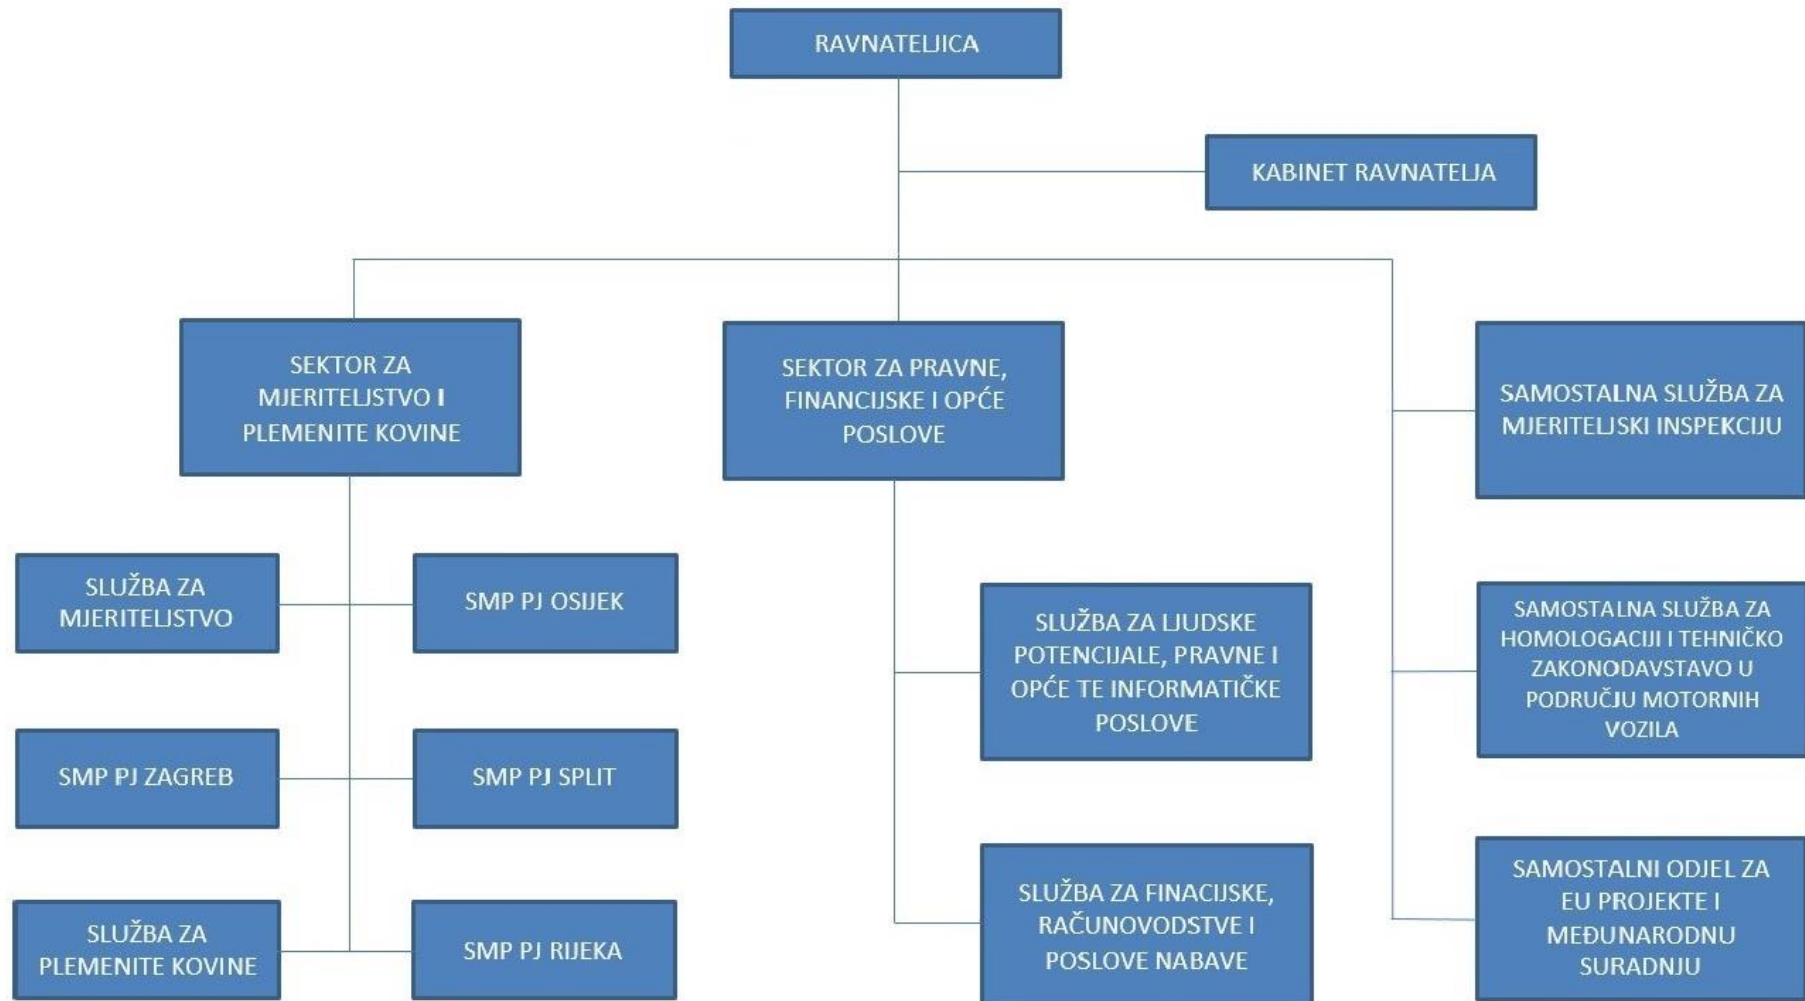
RAVNATELJICA

KABINET RAVNATELJA

SEKTOR ZA MJERITELJSTVO I PLEMENITE KOVINE

SEKTOR ZA PRAVNE, FINANCIJSKE I OPĆE POSLOVE

SAMOSTALNA SLUŽBA ZA MJERITELJSKI INSPEKCIJU

SLUŽBA ZA MJERITELJSTVO

SMP PJ OSIJEK

SMP PJ ZAGREB

SMP PJ SPLIT

SLUŽBA ZA PLEMENITE KOVINE

SMP PJ RIJEKA

SLUŽBA ZA LJUDSKE POTENCIJALE, PRAVNE I OPĆE TE INFORMATIČKE POSLOVE

SLUŽBA ZA FINACIJSKE, RAČUNOVODSTVE I POSLOVE NABAVE

SAMOSTALNA SLUŽBA ZA HOMOLOGACIJI I TEHNIČKO ZAKONODAVSTAVO U PODRUČJU MOTORNIH VOZILA

SAMOSTALNI ODJEL ZA EU PROJEKTE I MEĐUNARODNU SURADNJU